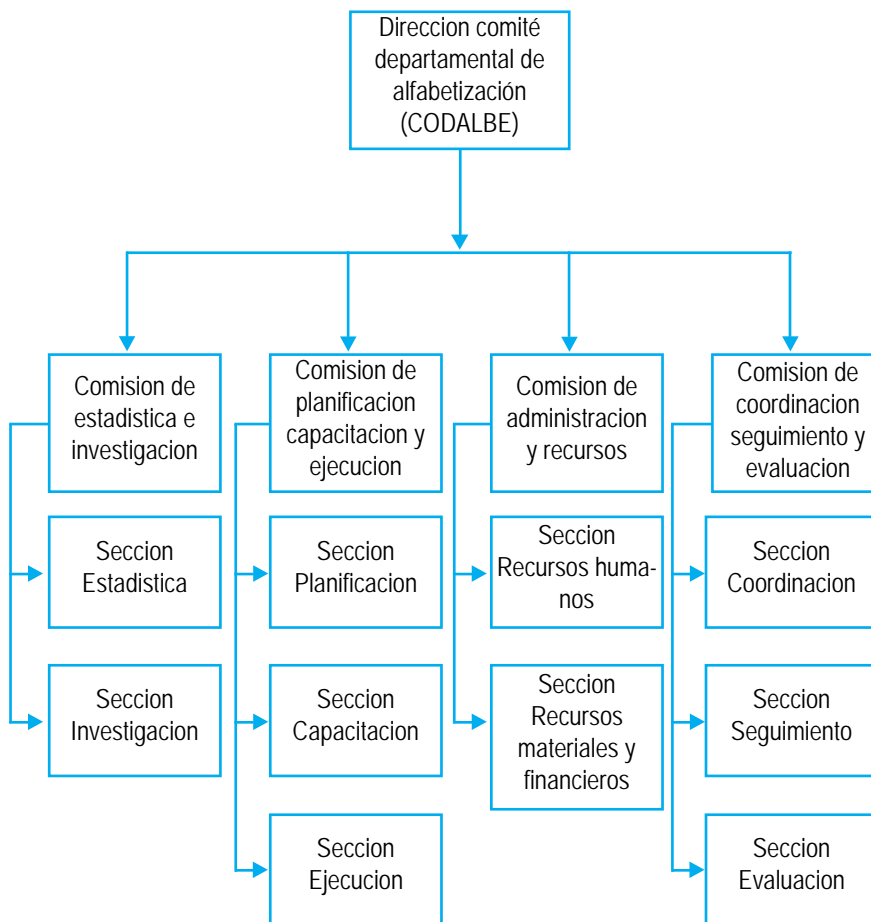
Direccion comité departamental de alfabetización (CODALBE)

Comision de estadistica e investigacion

Seccion Estadistica

Seccion Investigacion

Comision de planificacion capacitacion y ejecucion

Seccion Planificacion

Seccion Capacitacion

Seccion Ejecucion

Comision de administracion y recursos

Seccion Recursos humanos

Seccion Recursos materiales y financieros

Comision de coordinacion seguimiento y evaluacion

Seccion Coordinacion

Seccion Seguimiento

Seccion Evaluacion